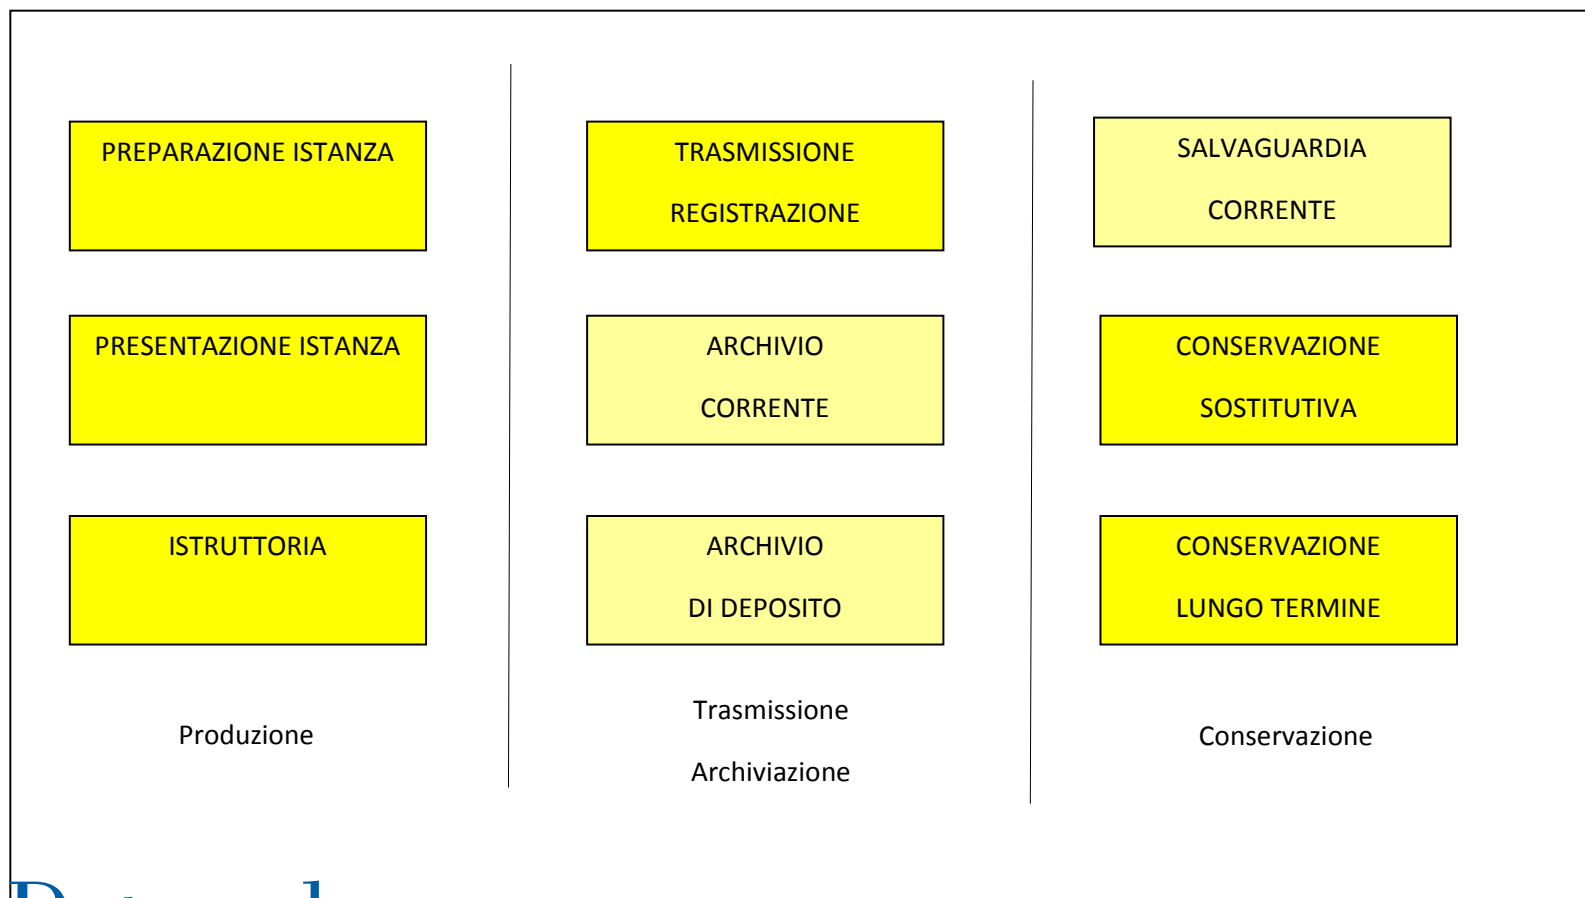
PREPARAZIONE ISTANZA

PRESENTAZIONE ISTANZA

ISTRUTTORIA

Produzione

TRASMISSIONE

REGISTRAZIONE

ARCHIVIO

CORRENTE

ARCHIVIO

DI DEPOSITO

Trasmissione

Archiviazione

SALVAGUARDIA

CORRENTE

CONSERVAZIONE

SOSTITUTIVA

CONSERVAZIONE

LUNGO TERMINE

Conservazione

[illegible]